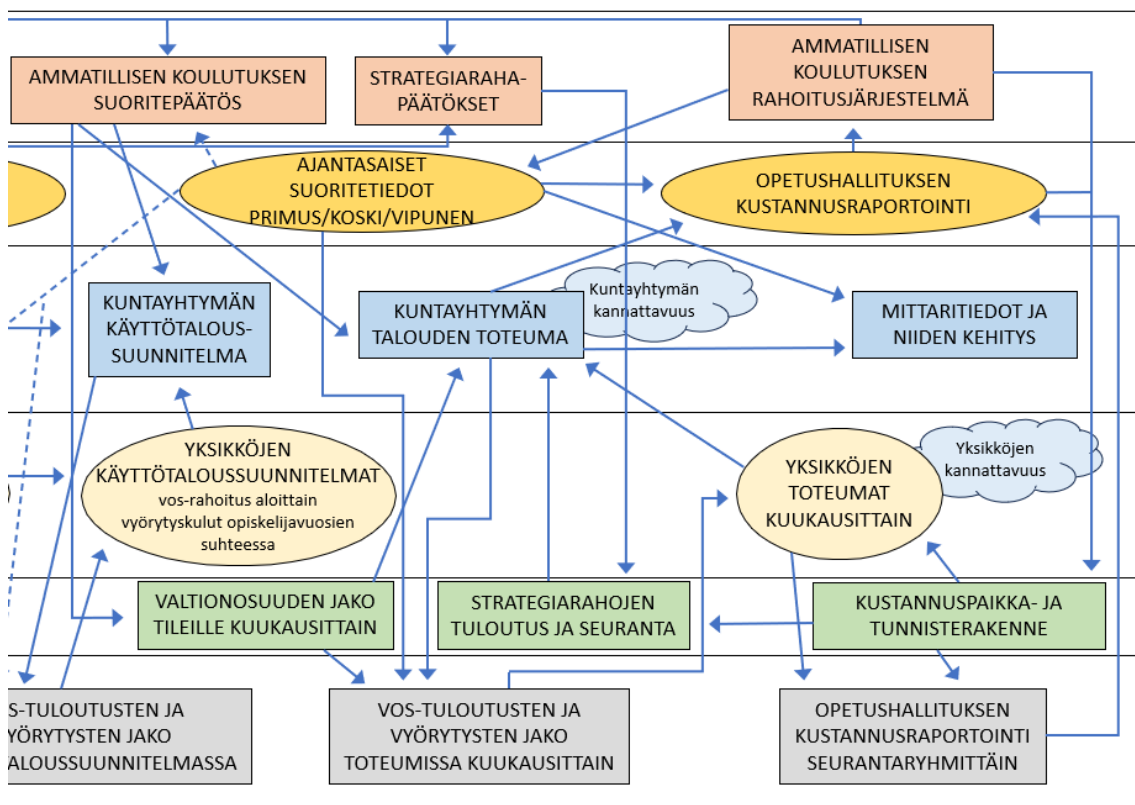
AMMATILLISEN KOULUTUKSEN SUORITEPÄÄTÖS

STRATEGIARAHAPÄÄTÖKSET

AMMATILLISEN KOULUTUKSEN RAHOITUSJÄRJESTELMÄ

AJANTASAISET SUORITETIEDOT PRIMUS/KOSKI/VIPUNEN

OPETUSHALLITUKSEN KUSTANNUSRAPORTOINTI

KUNTAYHTYMÄN KÄYTTÖTALOUSSUUNNITELMA

KUNTAYHTYMÄN TALOUDEN TOTEUMA

Kuntayhtymän kannattavuus

MITTARITIEDOT JA NIIDEN KEHITYS

YKSIKKÖJEN KÄYTTÖTALOUSSUUNNITELMAT
vos-rahoitus aloittain
vyörytyskulut opiskelijavuosien suhteessa

YKSIKKÖJEN TOTEUMAT KUUKAUSITTAIN

Yksikköjen kannattavuus

VALTIONOSUUDEN JAKO TILEILLE KUUKAUSITTAIN

STRATEGIARAHOJEN TULOUTUS JA SEURANTA

KUSTANNUSPAIKKA- JA TUNNISTERAKENNE

OS-TULOUTUSTEN JA YÖRYTYSTEN JAKO ALOUSSUUNNITELMASSA

VOS-TULOUTUSTEN JA VYÖRYTYSTEN JAKO TOTEUMISSA KUUKAUSITTAIN

OPETUSHALLITUKSEN KUSTANNUSRAPORTOINTI SEURANTARYHMITTÄIN